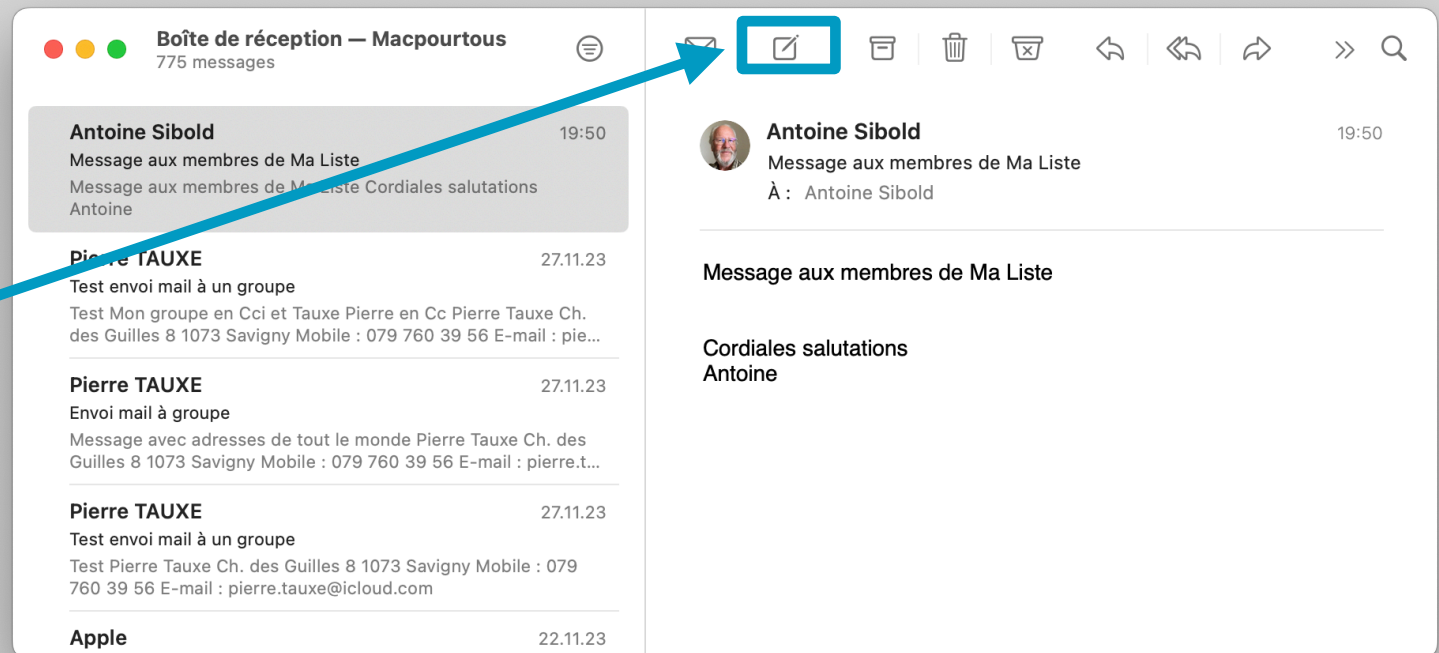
Boîte de réception — Macpourtous
775 messages

Antoine Sibold 19:50
Message aux membres de Ma Liste
Message aux membres de Ma Liste Cordiales salutations Antoine

Pierre TAUXE 27.11.23
Test envoi mail à un groupe
Test Mon groupe en Cci et Tauxe Pierre en Cc Pierre Tauxe Ch. des Guilles 8 1073 Savigny Mobile : 079 760 39 56 E-mail : pie...

Pierre TAUXE 27.11.23
Envoi mail à groupe
Message avec adresses de tout le monde Pierre Tauxe Ch. des Guilles 8 1073 Savigny Mobile : 079 760 39 56 E-mail : pierre.t...

Pierre TAUXE 27.11.23
Test envoi mail à un groupe
Test Pierre Tauxe Ch. des Guilles 8 1073 Savigny Mobile : 079 760 39 56 E-mail : pierre.tauxe@icloud.com

Apple 22.11.23

Antoine Sibold 19:50
Message aux membres de Ma Liste
À : Antoine Sibold

Message aux membres de Ma Liste

Cordiales salutations
Antoine